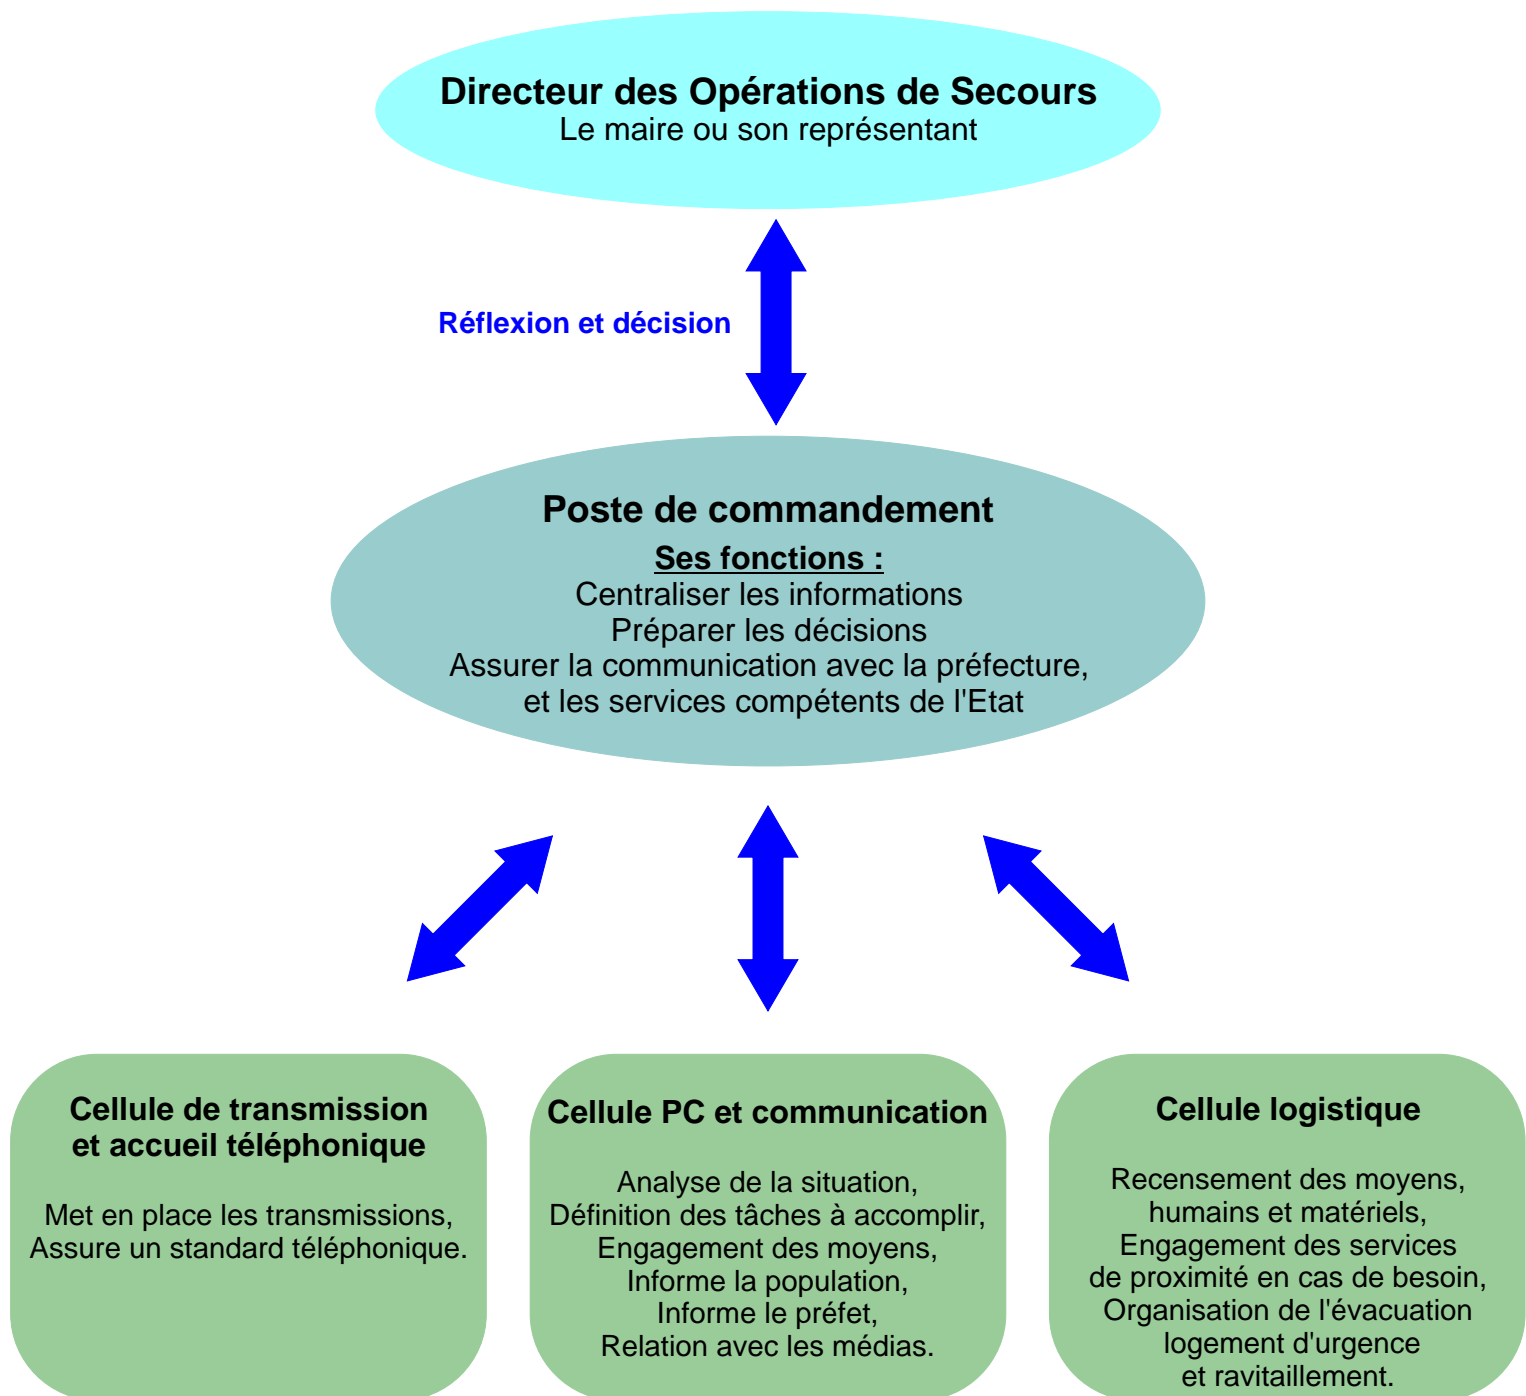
Directeur des Opérations de Secours
Le maire ou son représentant

Réflexion et décision

Poste de commandement
Ses fonctions :
Centraliser les informations
Préparer les décisions
Assurer la communication avec la préfecture, et les services compétents de l'Etat

Cellule de transmission et accueil téléphonique

Met en place les transmissions,
Assure un standard téléphonique.

Cellule PC et communication

Analyse de la situation,
Définition des tâches à accomplir,
Engagement des moyens,
Informe la population,
Informe le préfet,
Relation avec les médias.

Cellule logistique

Recensement des moyens, humains et matériels,
Engagement des services de proximité en cas de besoin,
Organisation de l'évacuation logement d'urgence et ravitaillement.